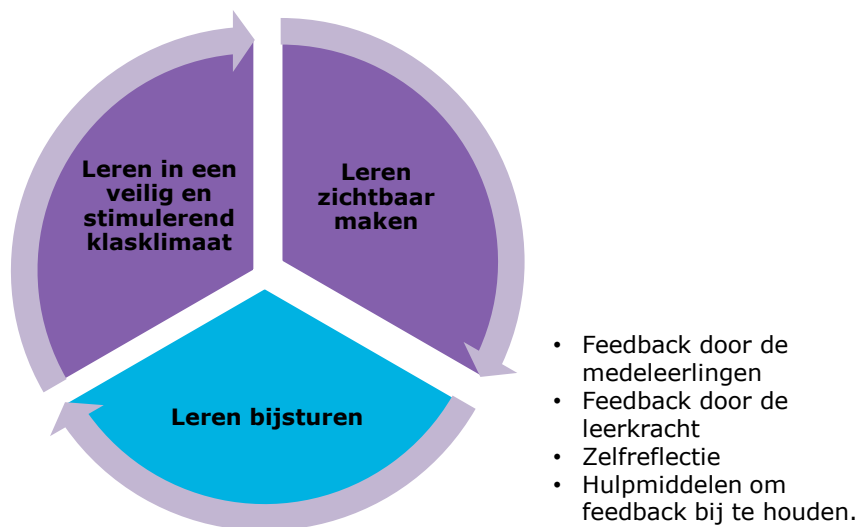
Leren in een veilig en stimulerend klasklimaat

Leren zichtbaar maken

Leren bijsturen

• Feedback door de medeleerlingen
• Feedback door de leerkracht
• Zelfreflectie
• Hulpmiddelen om feedback bij te houden.